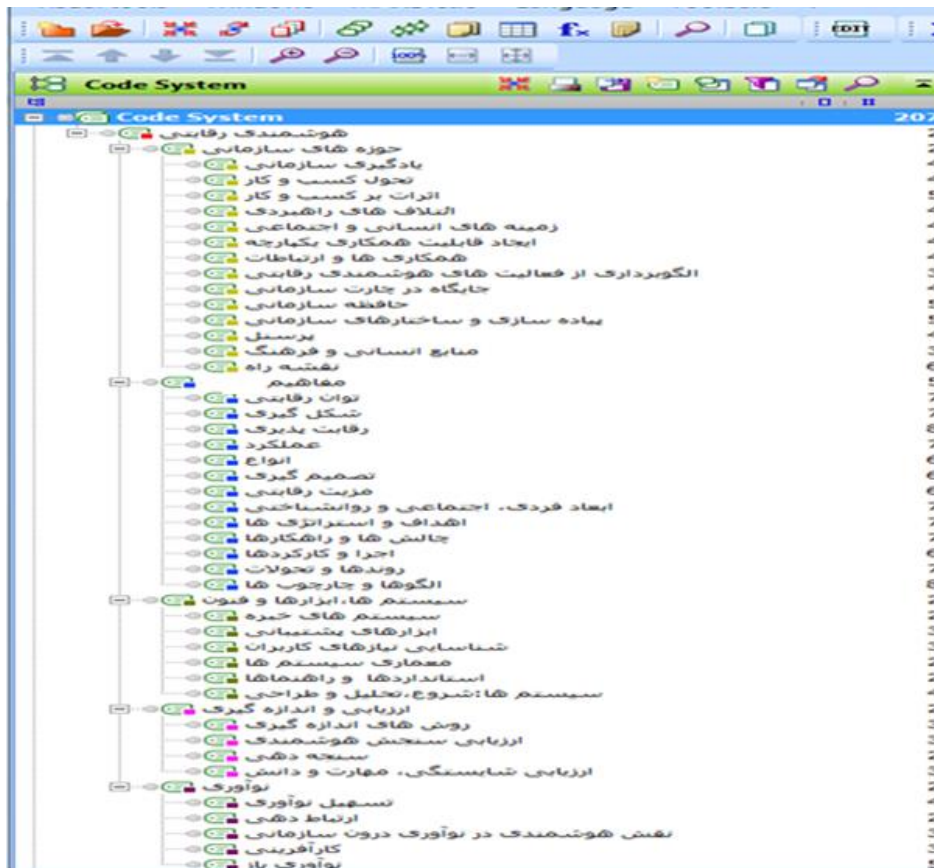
Code System

Code System

هوشمندی رقابتی

حوزه های سازمانی

یادگیری سازمانی

تحول کسب و کار

اثرات بر کسب و کار

ائتلاف های راهبردی

زمینه های انسانی و اجتماعی

ایجاد قابلیت همکاری یکپارچه

همکاری ها و ارتباطات

الگوبرداری از فعالیت های هوشمندی رقابتی

جایگاه در چارت سازمانی

حافظه سازمانی

پیاده سازی و ساختارهای سازمانی

پرسنل

منابع انسانی و فرهنگ

نقشه راه

مفاهیم

توان رقابتی

شکل گیری

رقابت پذیری

عملکرد

انواع

تصمیم گیری

مزیت رقابتی

ابعاد فردی، اجتماعی و روانشناختی

اهداف و استراتژی ها

چالش ها و راهکارها

اجرا و کارکردها

روندها و تحولات

الگوها و چارچوب ها

سیستم ها، ابزارها و فنون

سیستم های خبره

ابزارهای پشتیبانی

شناسایی نیازهای کاربران

معماری سیستم ها

استانداردها و راهنماها

سیستم ها:شروع،تحلیل و طراحی

ارزیابی و اندازه گیری

روش های اندازه گیری

ارزیابی سنجش هوشمندی

سنجه دهی

ارزیابی شایستگی، مهارت و دانش

نوآوری

تسهیل نوآوری

ارتباط دهی

نقش هوشمندی در نوآوری درون سازمانی

کارآفرینی

نوآوری باز